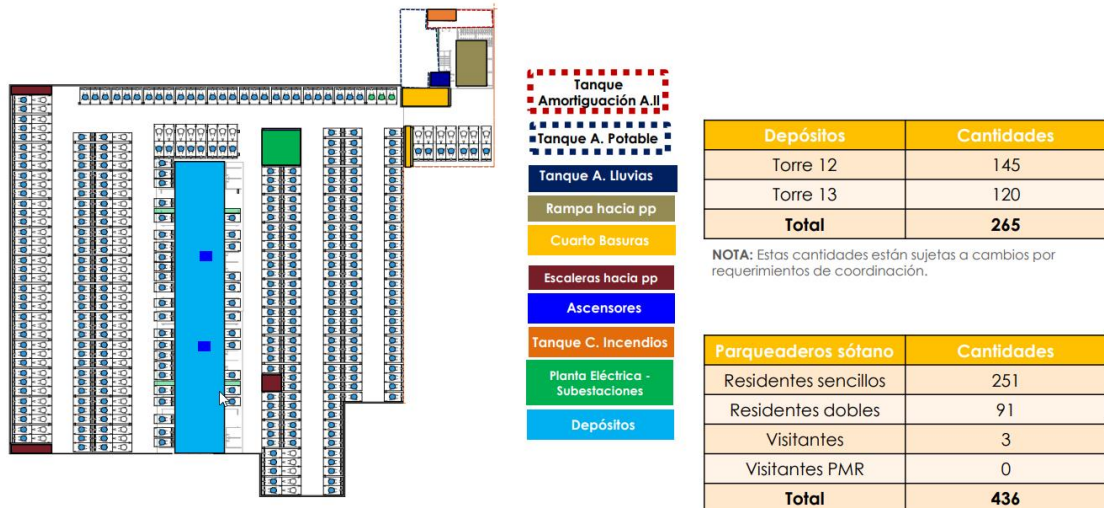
Tanque Amortiguación A.ll

Tanque A. Potable

Tanque A. Lluvias

Rampa hacia pp

Cuarto Basuras

Escaleras hacia pp

Ascensores

Tanque C. Incendios

Planta Eléctrica - Subestaciones

Depósitos

| Depósitos | Cantidades |
|---|---|
| Torre 12 | 145 |
| Torre 13 | 120 |
| Total | 265 |

NOTA: Estas cantidades están sujetas a cambios por requerimientos de coordinación.

| Parqueaderos sótano | Cantidades |
|---|---|
| Residentes sencillos | 251 |
| Residentes dobles | 91 |
| Visitantes | 3 |
| Visitantes PMR | 0 |
| Total | 436 |